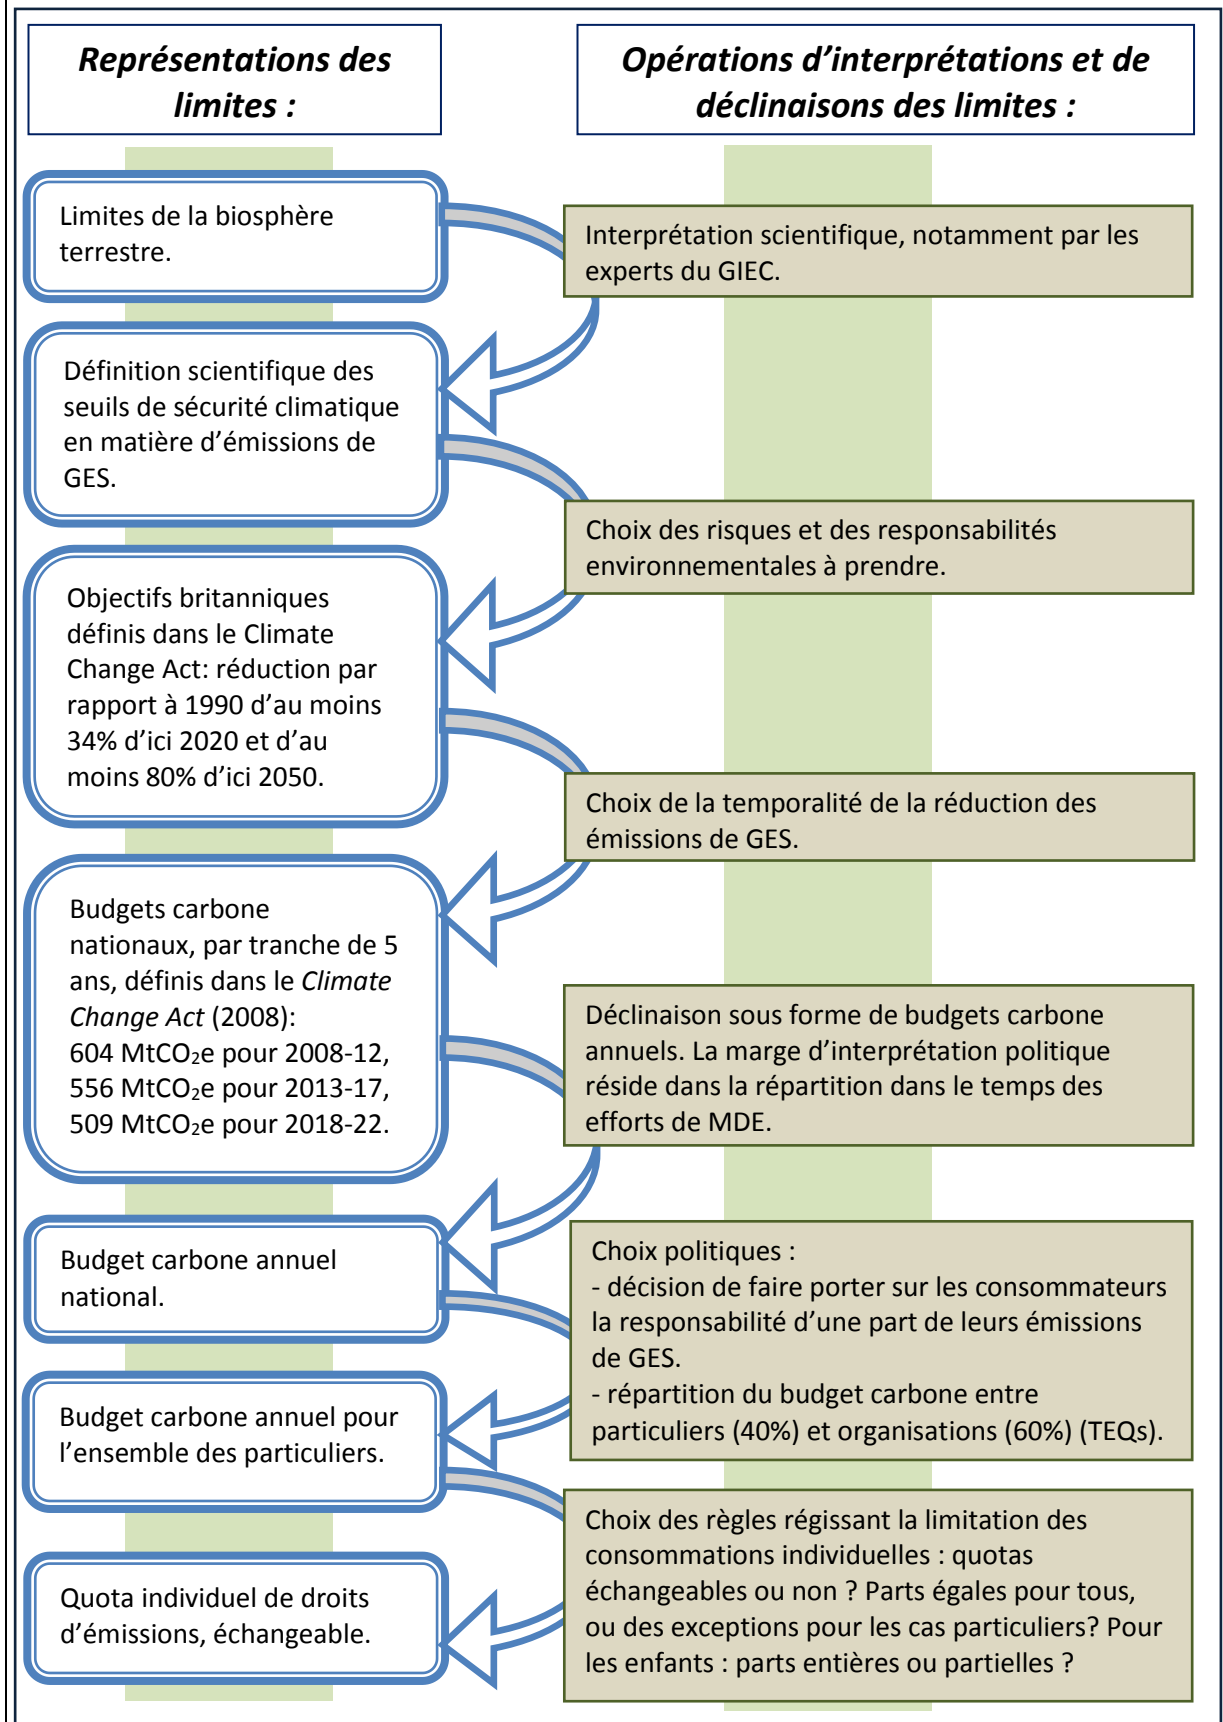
*Représentations des limites :*

*Opérations d'interprétations et de déclinaisons des limites :*

Limites de la biosphère terrestre.

Interprétation scientifique, notamment par les experts du GIEC.

Définition scientifique des seuils de sécurité climatique en matière d'émissions de GES.

Choix des risques et des responsabilités environnementales à prendre.

Objectifs britanniques définis dans le Climate Change Act: réduction par rapport à 1990 d'au moins 34% d'ici 2020 et d'au moins 80% d'ici 2050.

Choix de la temporalité de la réduction des émissions de GES.

Budgets carbone nationaux, par tranche de 5 ans, définis dans le *Climate Change Act* (2008):
604 MtCO₂e pour 2008-12,
556 MtCO₂e pour 2013-17,
509 MtCO₂e pour 2018-22.

Déclinaison sous forme de budgets carbone annuels. La marge d'interprétation politique réside dans la répartition dans le temps des efforts de MDE.

Budget carbone annuel national.

Choix politiques :
- décision de faire porter sur les consommateurs la responsabilité d'une part de leurs émissions de GES.
- répartition du budget carbone entre particuliers (40%) et organisations (60%) (TEQs).

Budget carbone annuel pour l'ensemble des particuliers.

Choix des règles régissant la limitation des consommations individuelles : quotas échangeables ou non ? Parts égales pour tous, ou des exceptions pour les cas particuliers? Pour les enfants : parts entières ou partielles ?

Quota individuel de droits d'émissions, échangeable.